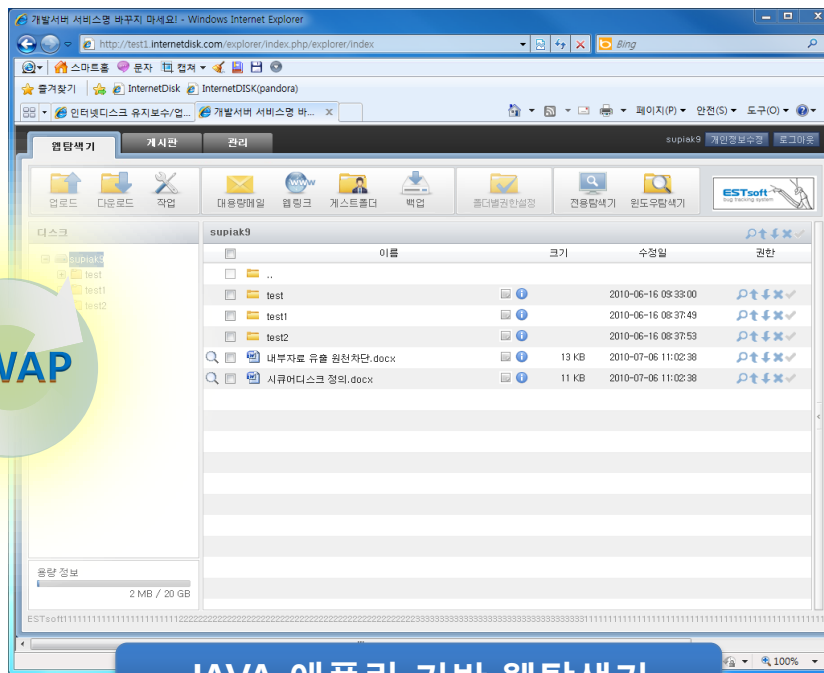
개발서버 서비스명 바꾸지 마세요! - Windows Internet Explorer

http://test1.internetdisk.com/explorer/index.php/explorer/index

Bing

스마트홈 문자 캡쳐

즐겨찾기 InternetDisk InternetDISK(pandora)

인터넷디스크 유지보수/업... 개발서버 서비스명 바...

페이지(P) 안전(S) 도구(O)

웹탐색기 게시판 관리

supiak9 개인정보수정 로그아웃

업로드 다운로드 작업 대용량메일 웹링크 게스트폴더 백업 폴더별권한설정 전용탐색기 윈도우탐색기

ESTsoft

디스크

supiak9
test
test1
test2

WAP

supiak9

| | 이름 | | 크기 | 수정일 | 권한 |
|---|---|---|---|---|---|
| | .. | | | | |
| | test | | | 2010-06-16 09:33:00 | |
| | test1 | | | 2010-06-16 08:37:49 | |
| | test2 | | | 2010-06-16 08:37:53 | |
| | 내부자료 유출 원천차단.docx | | 13 KB | 2010-07-06 11:02:38 | |
| | 시큐어디스크 정의.docx | | 11 KB | 2010-07-06 11:02:38 | |

용량 정보
2 MB / 20 GB

ESTsoft11111111111111111111222222222222222222222222222222222222233333333333333333333333333333111111111111111111111111111111111111111

100%

JAVA 애플리 기반 웹탐색기